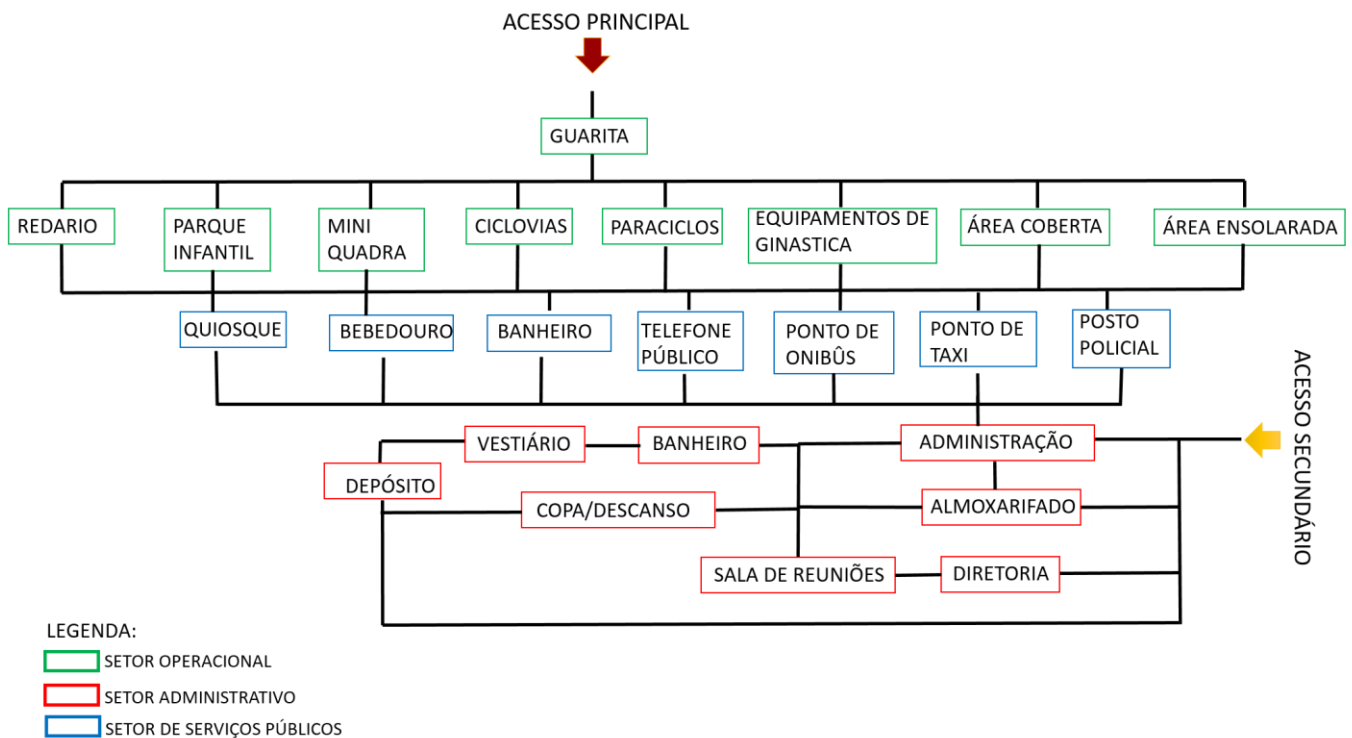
ACESSO PRINCIPAL

GUARITA

REDARIO

PARQUE INFANTIL

MINI QUADRA

CICLOVIAS

PARACICLOS

EQUIPAMENTOS DE GINASTICA

ÁREA COBERTA

ÁREA ENSOLARADA

QUIOSQUE

BEBEDOURO

BANHEIRO

TELEFONE PÚBLICO

PONTO DE ONIBÛS

PONTO DE TAXI

POSTO POLICIAL

ACESSO SECUNDÁRIO

VESTIÁRIO

BANHEIRO

ADMINISTRAÇÃO

DEPÓSITO

COPA/DESCANSO

ALMOXARIFADO

SALA DE REUNIÕES

DIRETORIA

LEGENDA:

SETOR OPERACIONAL

SETOR ADMINISTRATIVO

SETOR DE SERVIÇOS PÚBLICOS